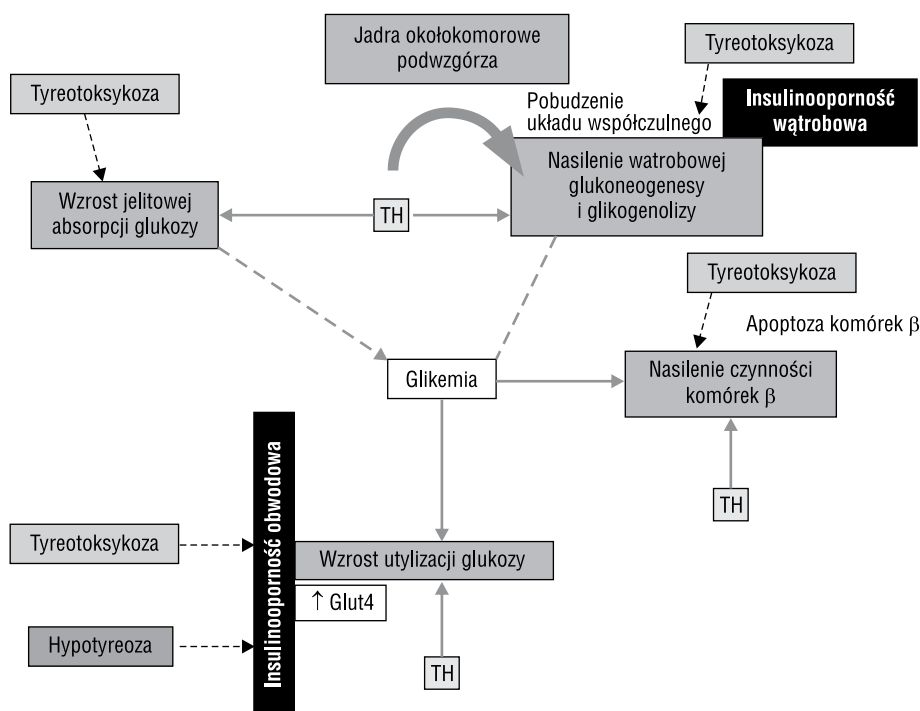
Jadra okołokomorowe podwzgórza

Tyreotoksykoza

Tyreotoksykoza

Pobudzenie układu współczulnego

Insulinooporność wątrobowa

Nasilenie watrobowej glukoneogenesy i glikogenolizy

Wzrost jelitowej absorpcji glukozy

TH

Tyreotoksykoza

Apoptoza komórek β

Glikemia

Nasilenie czynności komórek β

Insulinooporność obwodowa

TH

Tyreotoksykoza

Wzrost utylizacji glukozy

↑ Glut4

Hypotyreoza

TH